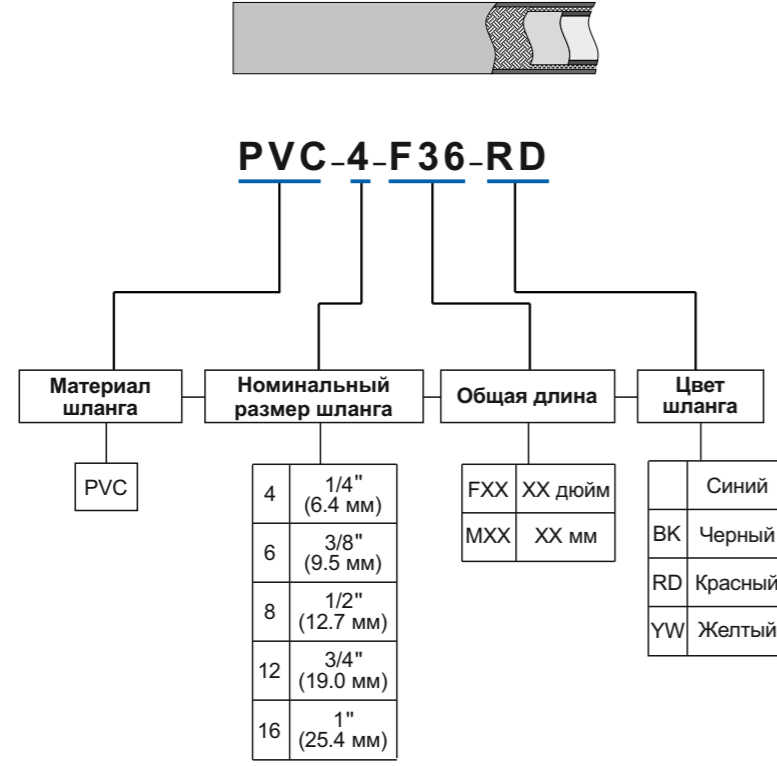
PVC-4-F36-RD

Материал шланга

Номинальный размер шланга

Общая длина

Цвет шланга

PVC

| 4 | 1/4" (6.4 мм) |
|---|---|
| 6 | 3/8" (9.5 мм) |
| 8 | 1/2" (12.7 мм) |
| 12 | 3/4" (19.0 мм) |
| 16 | 1" (25.4 мм) |

| FXX | XX дюйм |
|---|---|
| MXX | XX мм |

| | Синий |
|---|---|
| BK | Черный |
| RD | Красный |
| YW | Желтый |